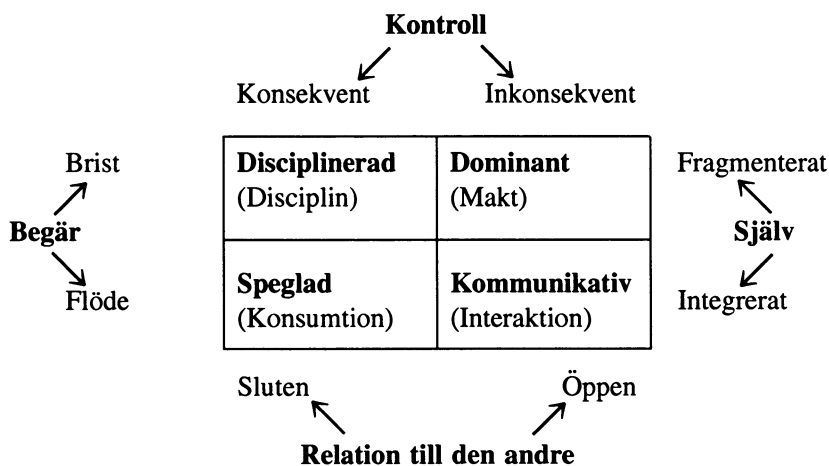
**Kontroll**

Konsekvent Inkonsekvent

Brist

**Begär**

Flöde

| **Disciplinerad** (Disciplin) | **Dominant** (Makt) |
|---|---|
| **Speglad** (Konsumtion) | **Kommunikativ** (Interaktion) |

Fragmenterat

**Själv**

Integrerat

Sluten Öppen

**Relation till den andre**